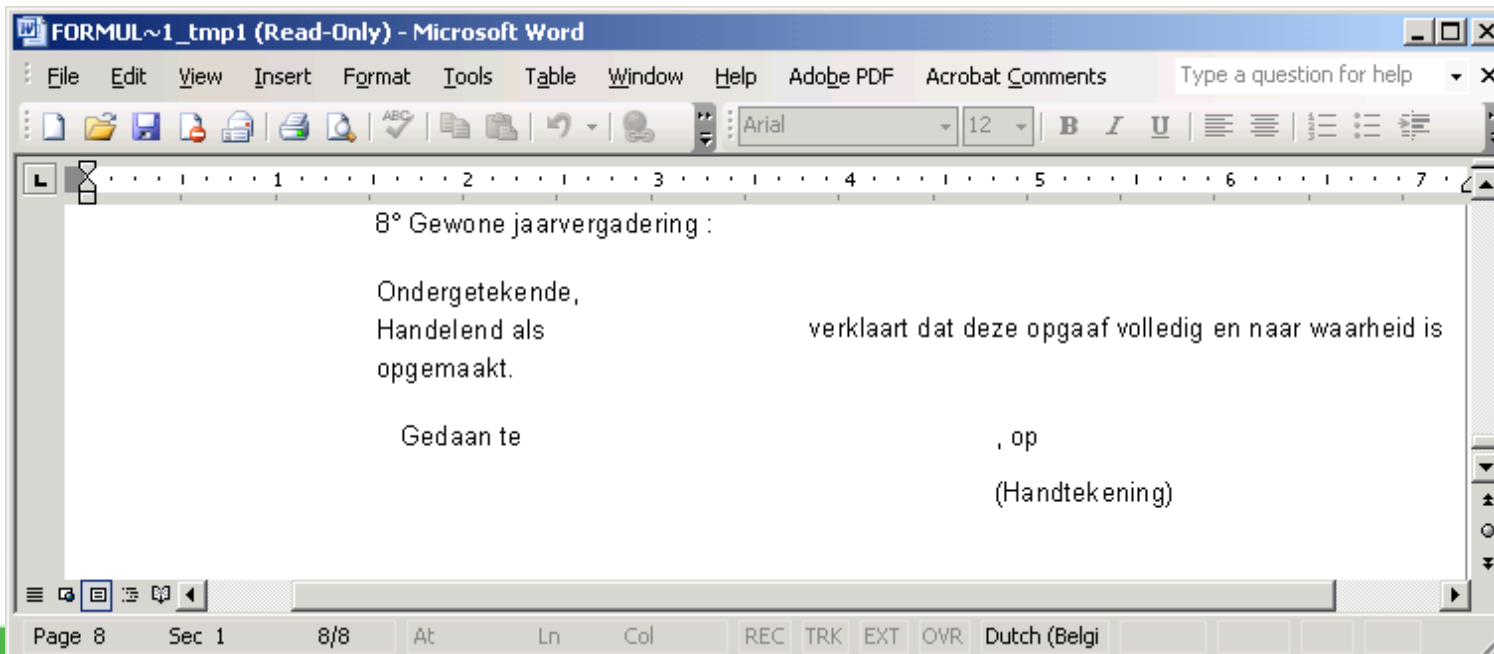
FORMUL~1_tmp1 (Read-Only) - Microsoft Word

File Edit View Insert Format Tools Table Window Help Adobe PDF Acrobat Comments Type a question for help

Arial 12 B I U

1 2 3 4 5 6 7

8° Gewone jaarvergadering :

Ondergetekende,
Handelend als verklaart dat deze opgaaf volledig en naar waarheid is opgemaakt.

Gedaan te , op

(Handtekening)

Page 8 Sec 1 8/8 At Ln Col REC TRK EXT OVR Dutch (Belgi